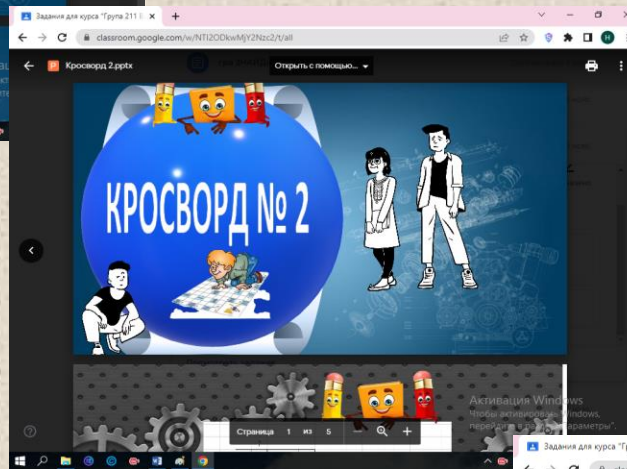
Задания для курса "Група 211

classroom.google.com/w/NTI2ODkwMjY2Nzc2/t/all

Кросворд 2.pptx

Открыть с помощью...

КРОСВОРД № 2

Страница 1 из 5

Активация Windows
Чтобы активировать Windows, перейдите в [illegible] раздел "Параметры".

Задания для курса "Гру